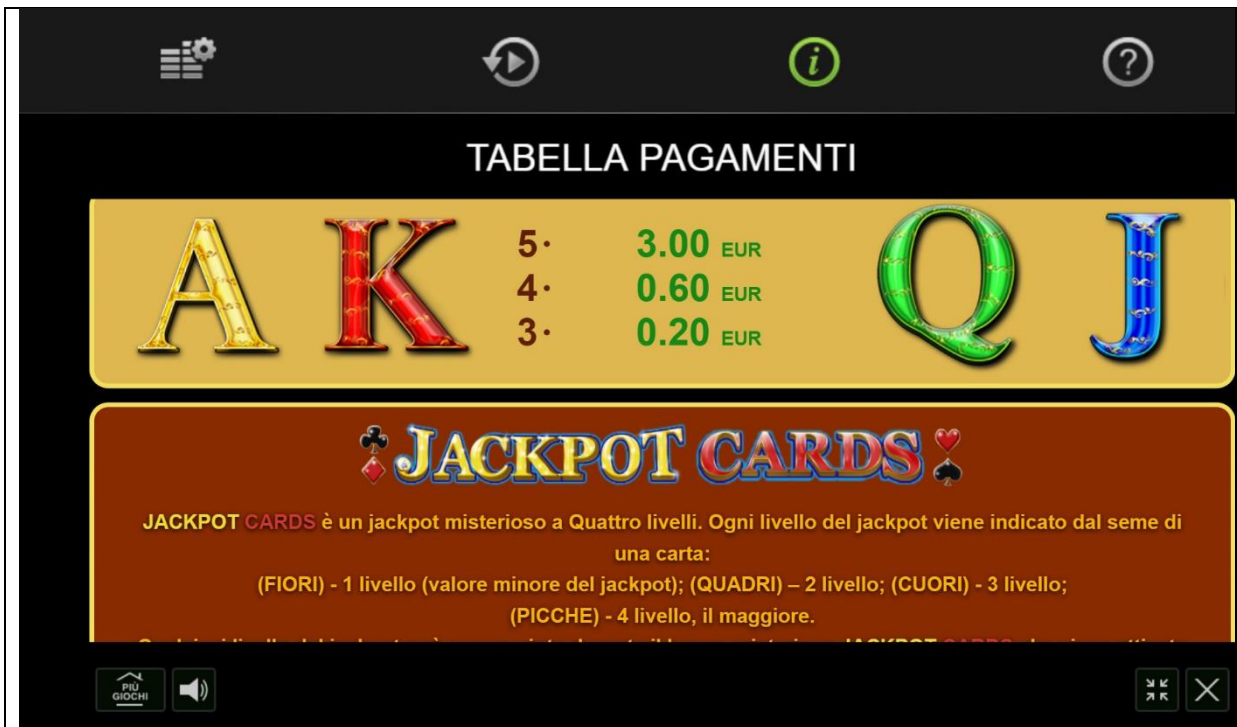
TABELLA PAGAMENTI

A K

5· 3.00 EUR
4· 0.60 EUR
3· 0.20 EUR

Q J

JACKPOT CARDS

JACKPOT CARDS è un jackpot misterioso a Quattro livelli. Ogni livello del jackpot viene indicato dal seme di una carta:
(FIORI) - 1 livello (valore minore del jackpot); (QUADRI) – 2 livello; (CUORI) - 3 livello;
(PICCHE) - 4 livello, il maggiore.
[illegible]

PIÙ GIOCHI